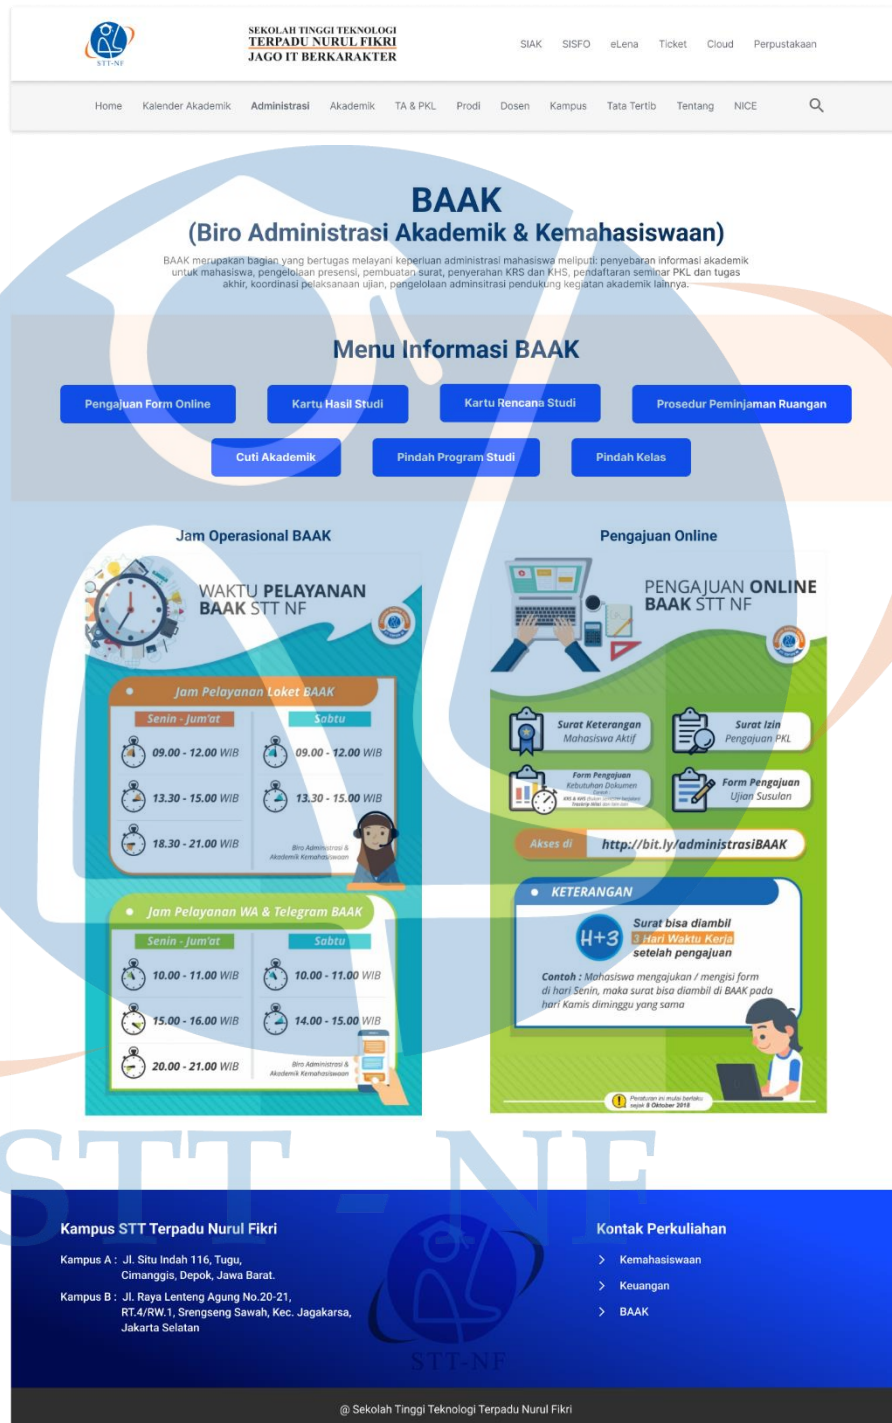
STT-NF

SEKOLAH TINGGI TEKNOLOGI
TERPADU NURUL FIKRI
JAGO IT BERKARAKTER

SIAK SISFO eLena Ticket Cloud Perpustakaan

Home Kalender Akademik Administrasi Akademik TA & PKL Prodi Dosen Kampus Tata Tertib Tentang NICE

BAAK
(Biro Administrasi Akademik & Kemahasiswaan)

BAAK merupakan bagian yang bertugas melayani keperluan administrasi mahasiswa meliputi: penyebaran informasi akademik untuk mahasiswa, pengelolaan presensi, pembuatan surat, penyerahan KRS dan KHS, pendaftaran seminar PKL dan tugas akhir, koordinasi pelaksanaan ujian, pengelolaan adminsitrasi pendukung kegiatan akademik lainnya.

Menu Informasi BAAK

Pengajuan Form Online Kartu Hasil Studi Kartu Rencana Studi Prosedur Peminjaman Ruangan
Cuti Akademik Pindah Program Studi Pindah Kelas

Jam Operasional BAAK

WAKTU PELAYANAN
BAAK STT NF

Jam Pelayanan Loket BAAK

| Senin - Jum'at | Sabtu |
|---|---|
| 09.00 - 12.00 WIB | 09.00 - 12.00 WIB |
| 13.30 - 15.00 WIB | 13.30 - 15.00 WIB |
| 18.30 - 21.00 WIB | |

Biro Administrasi & Akademik Kemahasiswaan

Jam Pelayanan WA & Telegram BAAK

| Senin - Jum'at | Sabtu |
|---|---|
| 10.00 - 11.00 WIB | 10.00 - 11.00 WIB |
| 15.00 - 16.00 WIB | 14.00 - 15.00 WIB |
| 20.00 - 21.00 WIB | |

Biro Administrasi & Akademik Kemahasiswaan

Pengajuan Online

PENGAJUAN ONLINE
BAAK STT NF

Surat Keterangan Mahasiswa Aktif
Surat Izin Pengajuan PKL
Form Pengajuan Kebutuhan Dokumen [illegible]
Form Pengajuan Ujian Susulan

Akses di http://bit.ly/administrasiBAAK

KETERANGAN

H+3 Surat bisa diambil 3 Hari Waktu Kerja setelah pengajuan

Contoh : Mahasiswa mengajukan / mengisi form di hari Senin, maka surat bisa diambil di BAAK pada hari Kamis diminggu yang sama

Peraturan ini mulai berlaku sejak 8 Oktober 2018

STT - NF

Kampus STT Terpadu Nurul Fikri

Kampus A : Jl. Situ Indah 116, Tugu, Cimanggis, Depok, Jawa Barat.
Kampus B : Jl. Raya Lenteng Agung No.20-21, RT.4/RW.1, Srengseng Sawah, Kec. Jagakarsa, Jakarta Selatan

STT-NF

Kontak Perkuliahan
Kemahasiswaan
Keuangan
BAAK

@ Sekolah Tinggi Teknologi Terpadu Nurul Fikri